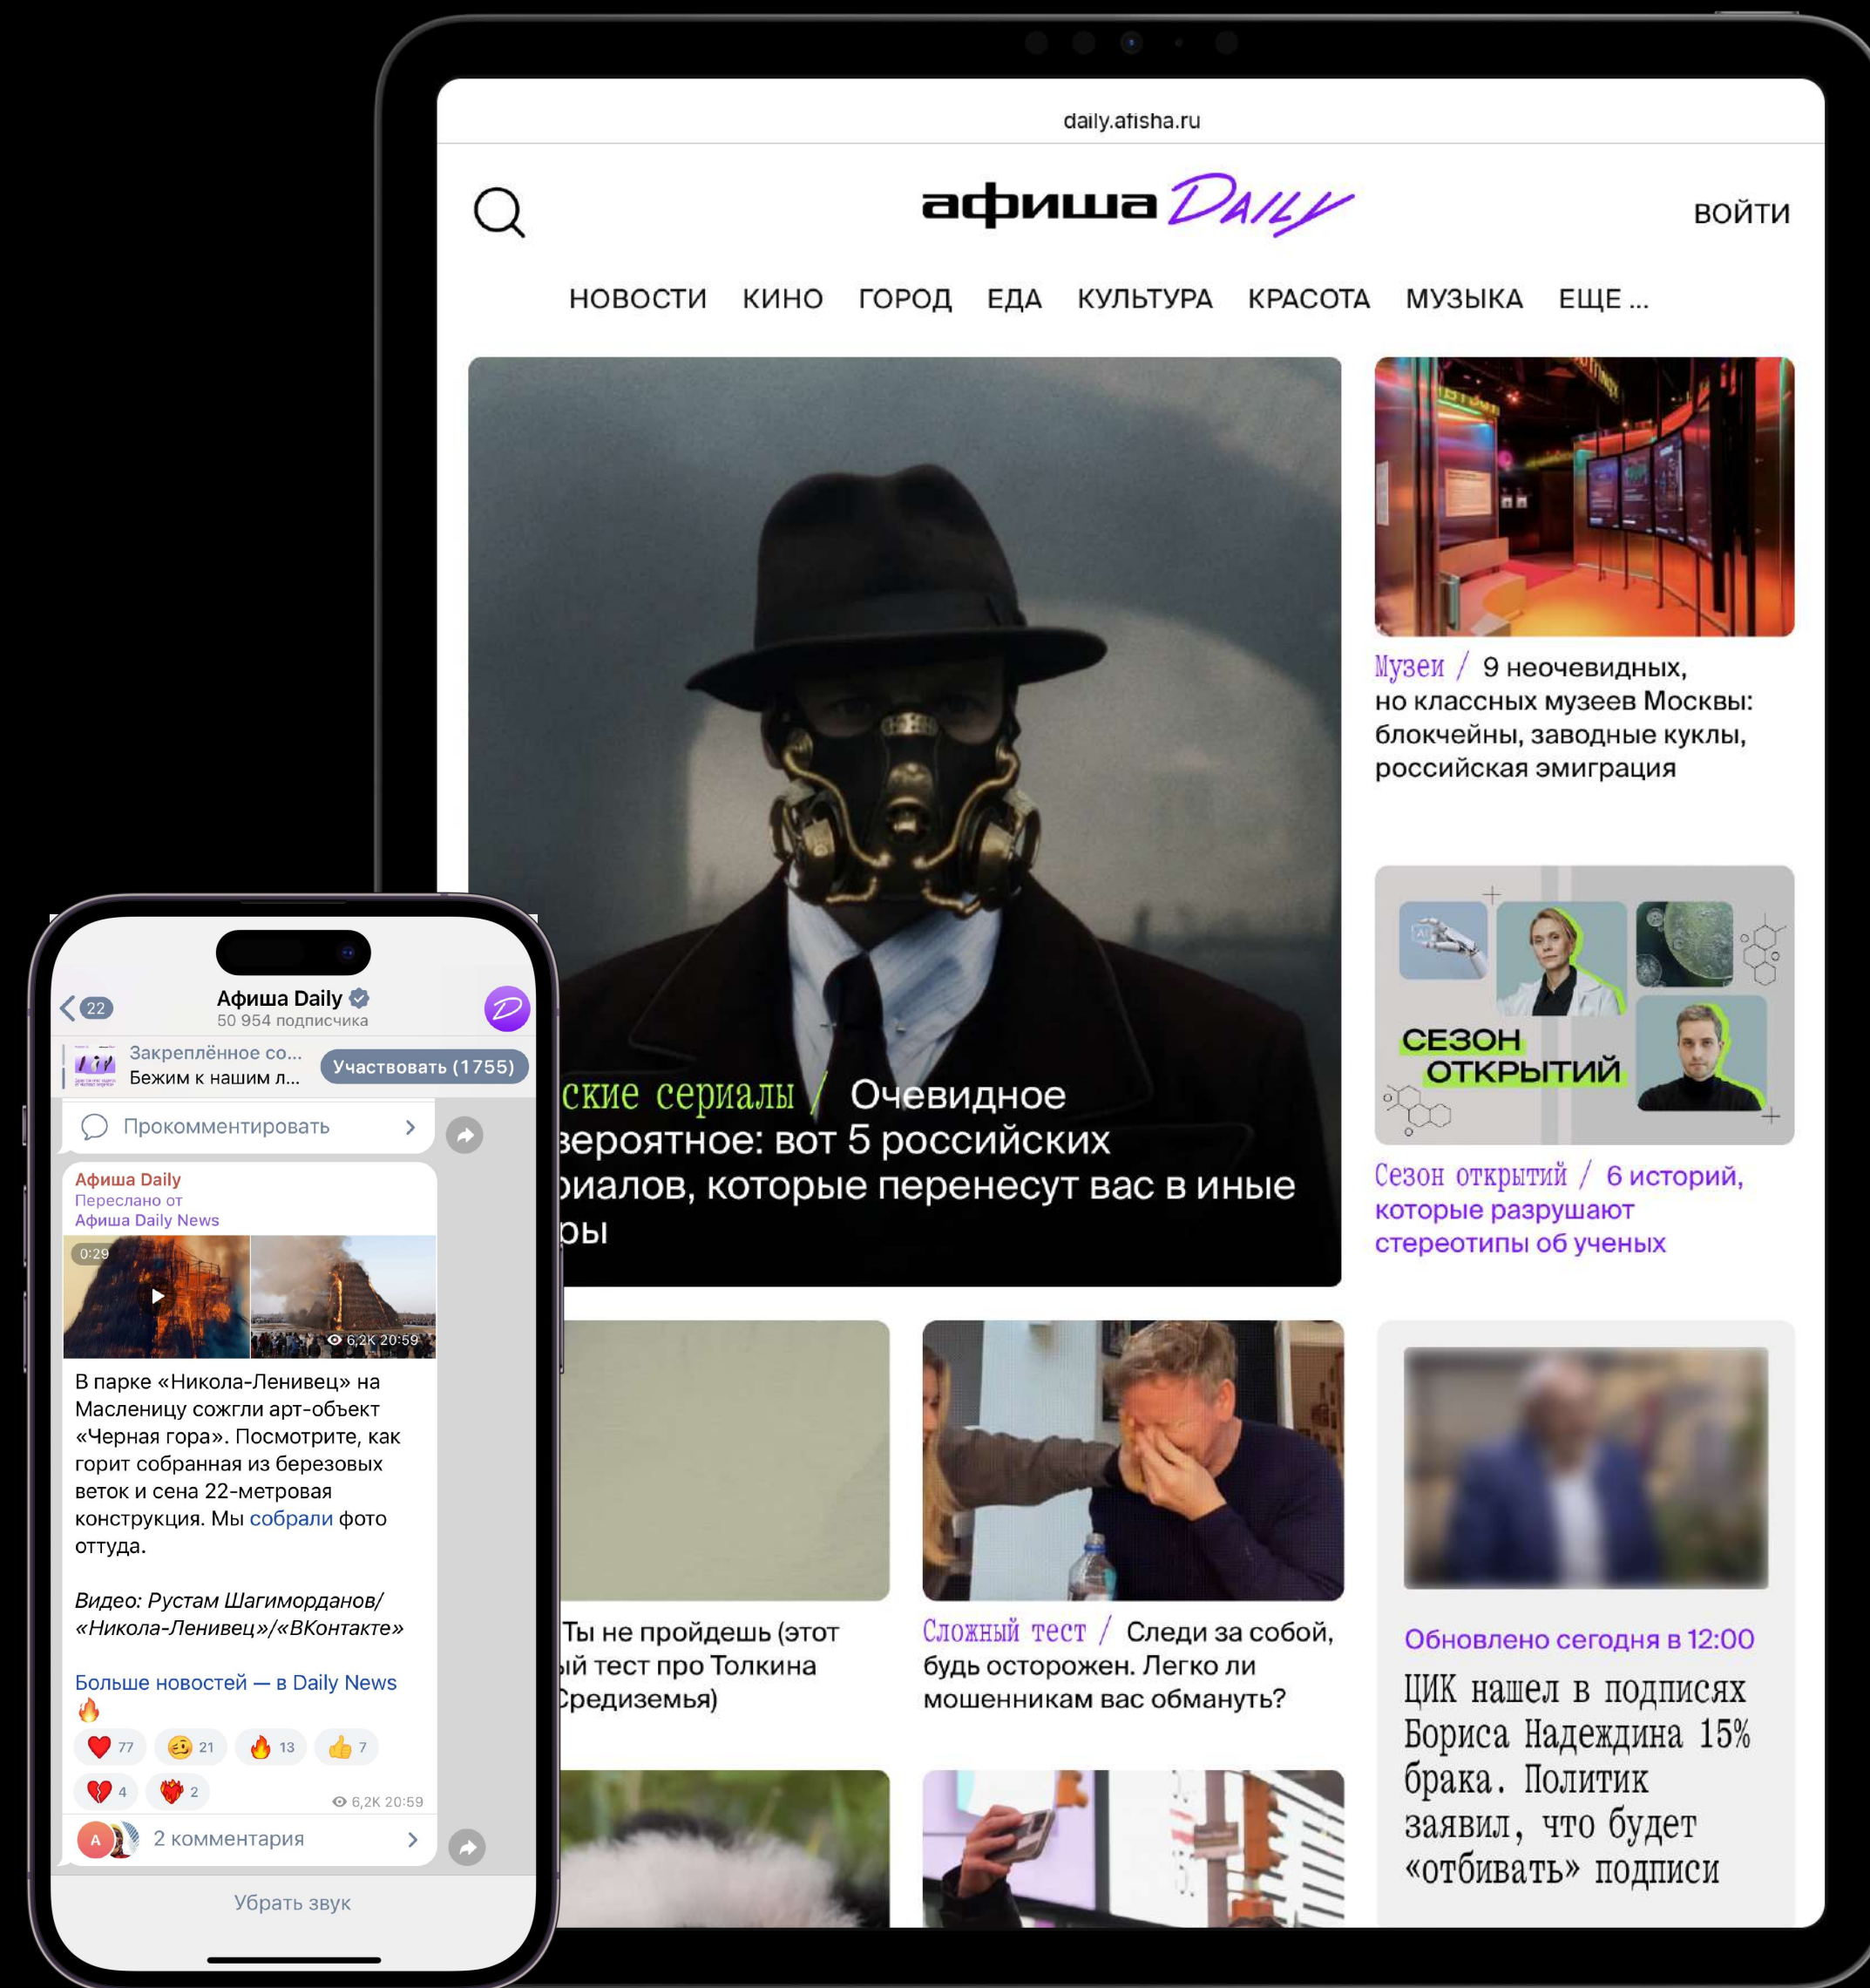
daily.afisha.ru

афиша Daily

ВОЙТИ

НОВОСТИ КИНО ГОРОД ЕДА КУЛЬТУРА КРАСОТА МУЗЫКА ЕЩЕ ...

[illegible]ские сериалы / Очевидное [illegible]вероятное: вот 5 российских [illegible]риалов, которые перенесут вас в иные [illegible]ры

Музеи / 9 неочевидных, но классных музеев Москвы: блокчейны, заводные куклы, российская эмиграция

СЕЗОН ОТКРЫТИЙ

Сезон открытий / 6 историй, которые разрушают стереотипы об ученых

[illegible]ы не пройдешь (этот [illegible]ый тест про Толкина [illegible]редиземья)

Сложный тест / Следи за собой, будь осторожен. Легко ли мошенникам вас обмануть?

Обновлено сегодня в 12:00

ЦИК нашел в подписях Бориса Надеждина 15% брака. Политик заявил, что будет «отбивать» подписи

22
Афиша Daily
50 954 подписчика

Закреплённое со...
Бежим к нашим л...
Участвовать (1755)

Прокомментировать

Афиша Daily
Переслано от
Афиша Daily News

0:29
6,2K 20:59

В парке «Никола-Ленивец» на Масленицу сожгли арт-объект «Черная гора». Посмотрите, как горит собранная из березовых веток и сена 22-метровая конструкция. Мы собрали фото оттуда.

Видео: Рустам Шагиморданов/«Никола-Ленивец»/«ВКонтакте»

Больше новостей — в Daily News
🔥

❤️ 77 🥴 21 🔥 13 👍 7
💔 4 ❤️‍🔥 2
6,2K 20:59

A 2 комментария

Убрать звук